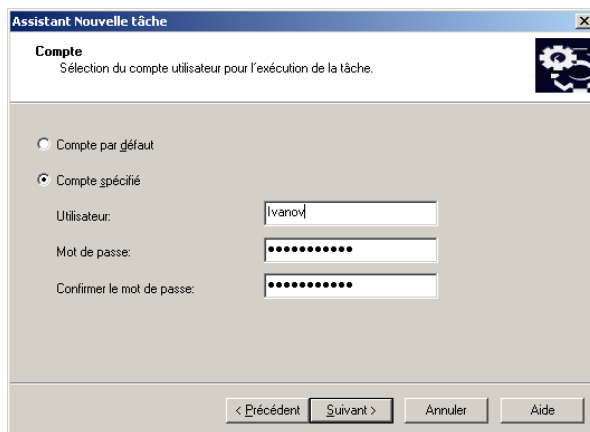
Assistant Nouvelle tâche

Compte
Sélection du compte utilisateur pour l'exécution de la tâche.

Compte par défaut

Compte spécifié

Utilisateur:
Ivanov

Mot de passe:
●●●●●●●●●●●

Confirmer le mot de passe:
●●●●●●●●●●●

< Précédent
Suivant >
Annuler
Aide